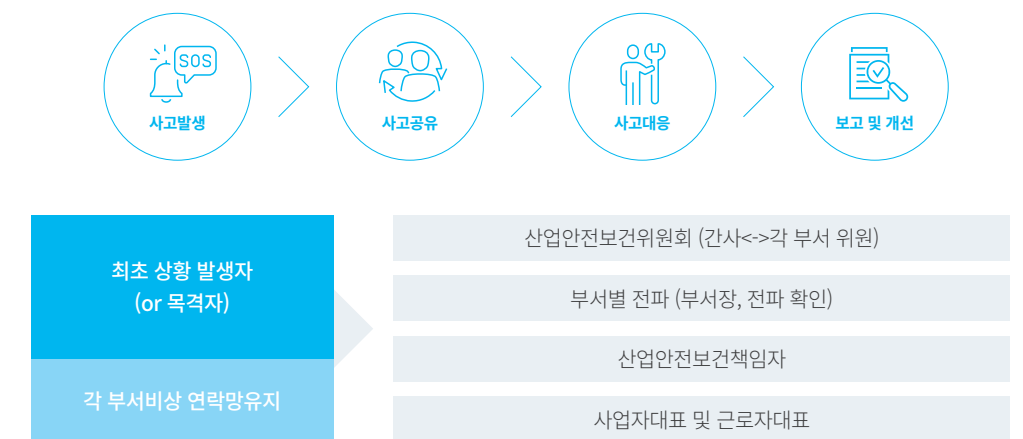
SOS
사고발생

사고공유

사고대응

보고 및 개선

최초 상황 발생자
(or 목격자)

각 부서비상 연락망유지

산업안전보건위원회 (간사<->각 부서 위원)

부서별 전파 (부서장, 전파 확인)

산업안전보건책임자

사업자대표 및 근로자대표